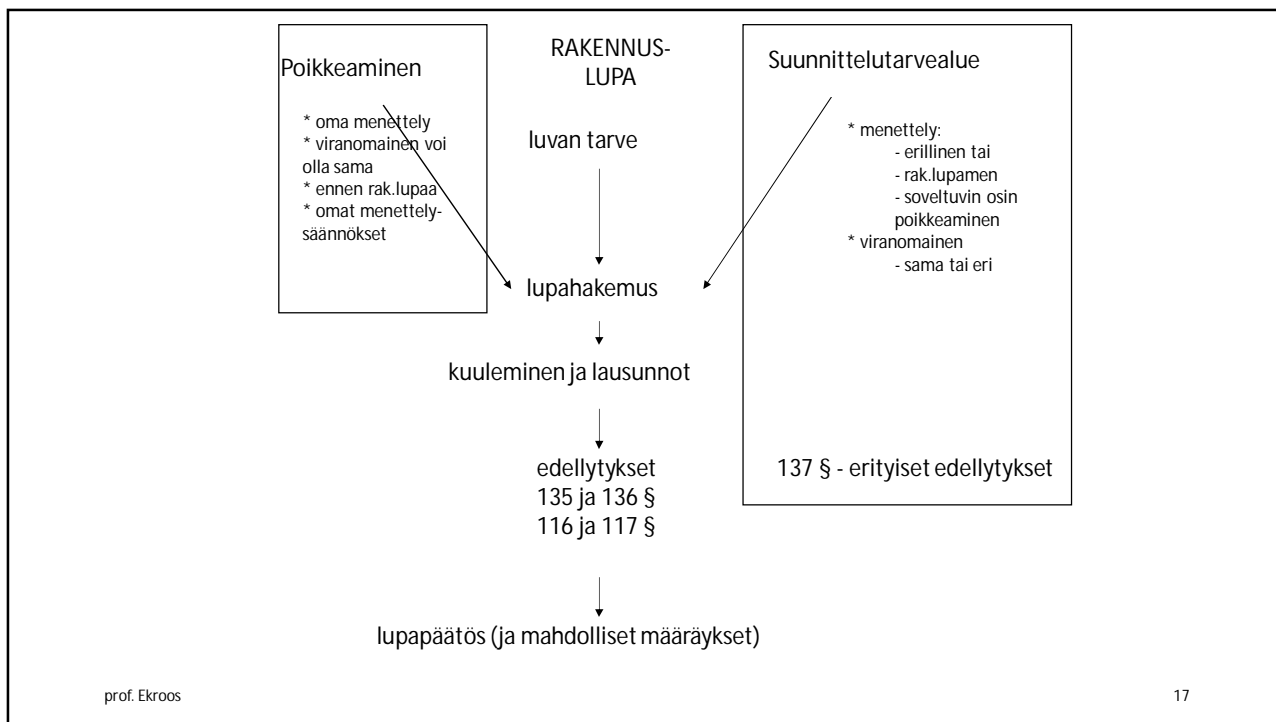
Poikkeaminen

* oma menettely
* viranomainen voi olla sama
* ennen rak.lupaa
* omat menettelysäännökset

RAKENNUS-LUPA

luvan tarve

lupahakemus

kuuleminen ja lausunnot

edellytykset
135 ja 136 §
116 ja 117 §

lupapäätös (ja mahdolliset määräykset)

Suunnittelutarvealue

* menettely:
- erillinen tai
- rak.lupamen
- soveltuvin osin poikkeaminen
* viranomainen
- sama tai eri

137 § - erityiset edellytykset

prof. Ekroos

17